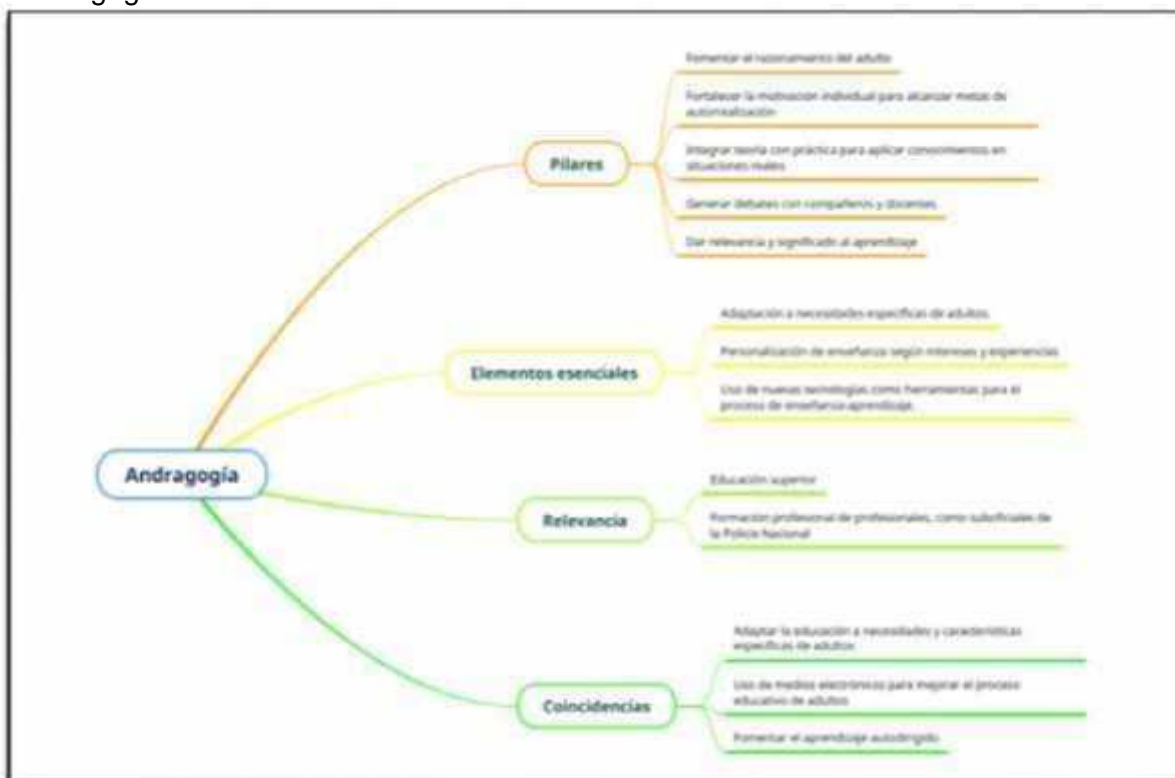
Andragogía

Pilares

Fomentar el razonamiento del adulto

Fortalecer la motivación individual para alcanzar metas de autorrealización

Integrar teoría con práctica para aplicar conocimientos en situaciones reales

Generar debates con compañeros y docentes

Dar relevancia y significado al aprendizaje

Elementos esenciales

Adaptación a necesidades específicas de adultos

Personalización de enseñanza según intereses y experiencias

Uso de nuevas tecnologías como herramientas para el proceso de enseñanza-aprendizaje

Relevancia

Educación superior

Formación profesional de profesionales, como suboficiales de la Policía Nacional

Coincidencias

Adaptar la educación a necesidades y características específicas de adultos

Uso de medios electrónicos para mejorar el proceso educativo de adultos

Fomentar el aprendizaje autodirigido